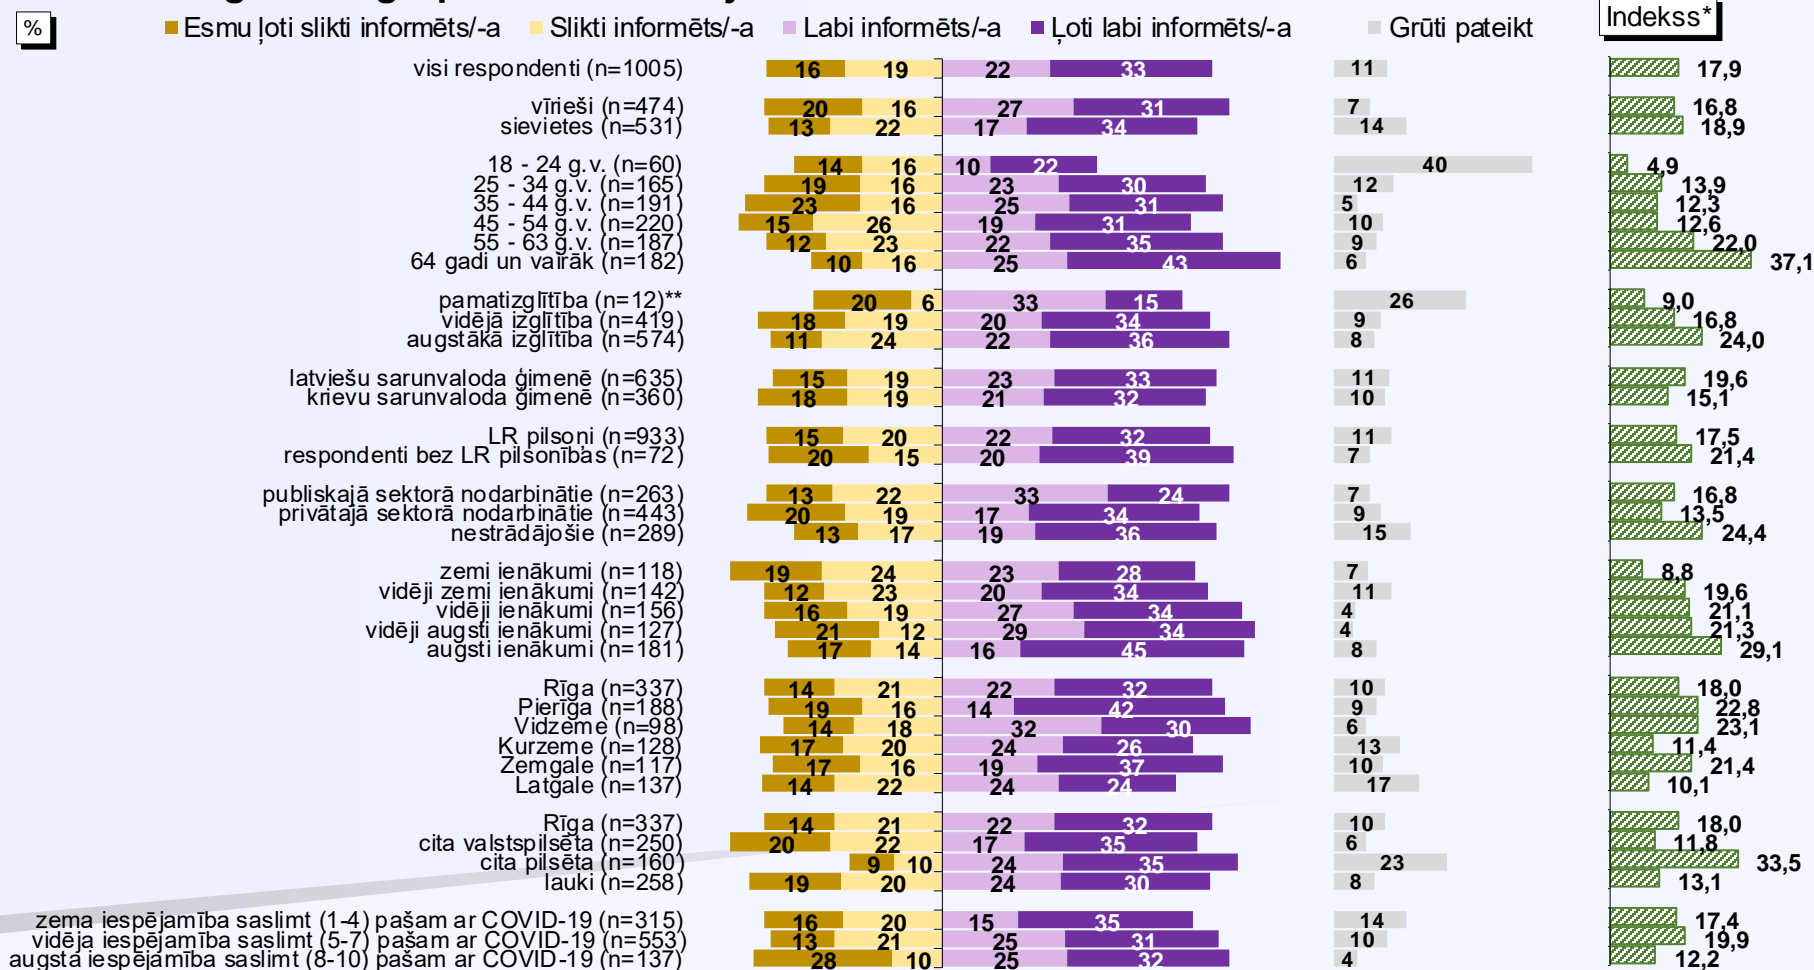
%

Esmu ļoti slikti informēts/-a | Slikti informēts/-a | Labi informēts/-a | Ļoti labi informēts/-a | Grūti pateikt | Indekss*

| Grupa | Esmu ļoti slikti informēts/-a | Slikti informēts/-a | Labi informēts/-a | Ļoti labi informēts/-a | Grūti pateikt | Indekss* |
|---|---|---|---|---|---|---|
| visi respondenti (n=1005) | 16 | 19 | 22 | 33 | 11 | 17,9 |
| vīrieši (n=474) | 20 | 16 | 27 | 31 | 7 | 16,8 |
| sievietes (n=531) | 13 | 22 | 17 | 34 | 14 | 18,9 |
| 18 - 24 g.v. (n=60) | 14 | 16 | 10 | 22 | 40 | 4,9 |
| 25 - 34 g.v. (n=165) | 19 | 16 | 23 | 30 | 12 | 13,9 |
| 35 - 44 g.v. (n=191) | 23 | 16 | 25 | 31 | 5 | 12,3 |
| 45 - 54 g.v. (n=220) | 15 | 26 | 19 | 31 | 10 | 12,6 |
| 55 - 63 g.v. (n=187) | 12 | 23 | 22 | 35 | 9 | 22,0 |
| 64 gadi un vairāk (n=182) | 10 | 16 | 25 | 43 | 6 | 37,1 |
| pamatizglītība (n=12)** | 20 | 6 | 33 | 15 | 26 | 9,0 |
| vidējā izglītība (n=419) | 18 | 19 | 20 | 34 | 9 | 16,8 |
| augstākā izglītība (n=574) | 11 | 24 | 22 | 36 | 8 | 24,0 |
| latviešu sarunvaloda ģimenē (n=635) | 15 | 19 | 23 | 33 | 11 | 19,6 |
| krievu sarunvaloda ģimenē (n=360) | 18 | 19 | 21 | 32 | 10 | 15,1 |
| LR pilsoņi (n=933) | 15 | 20 | 22 | 32 | 11 | 17,5 |
| respondenti bez LR pilsonības (n=72) | 20 | 15 | 20 | 39 | 7 | 21,4 |
| publiskajā sektorā nodarbinātie (n=263) | 13 | 22 | 33 | 24 | 7 | 16,8 |
| privātajā sektorā nodarbinātie (n=443) | 20 | 19 | 17 | 34 | 9 | 13,5 |
| nestrādājošie (n=289) | 13 | 17 | 19 | 36 | 15 | 24,4 |
| zemi ienākumi (n=118) | 19 | 24 | 23 | 28 | 7 | 8,8 |
| vidēji zemi ienākumi (n=142) | 12 | 23 | 20 | 34 | 11 | 19,6 |
| vidēji ienākumi (n=156) | 16 | 19 | 27 | 34 | 4 | 21,1 |
| vidēji augsti ienākumi (n=127) | 21 | 12 | 29 | 34 | 4 | 21,3 |
| augsti ienākumi (n=181) | 17 | 14 | 16 | 45 | 8 | 29,1 |
| Rīga (n=337) | 14 | 21 | 22 | 32 | 10 | 18,0 |
| Pierīga (n=188) | 19 | 16 | 14 | 42 | 9 | 22,8 |
| Vidzeme (n=98) | 14 | 18 | 32 | 30 | 6 | 23,1 |
| Kurzeme (n=128) | 17 | 20 | 24 | 26 | 13 | 11,4 |
| Zemgale (n=117) | 17 | 16 | 19 | 37 | 10 | 21,4 |
| Latgale (n=137) | 14 | 22 | 24 | 24 | 17 | 10,1 |
| Rīga (n=337) | 14 | 21 | 22 | 32 | 10 | 18,0 |
| cita valstspilsēta (n=250) | 20 | 22 | 17 | 35 | 6 | 11,8 |
| cita pilsēta (n=160) | 9 | 10 | 24 | 35 | 23 | 33,5 |
| lauki (n=258) | 19 | 20 | 24 | 30 | 8 | 13,1 |
| zema iespējamība saslimt (1-4) pašam ar COVID-19 (n=315) | 16 | 20 | 15 | 35 | 14 | 17,4 |
| vidēja iespējamība saslimt (5-7) pašam ar COVID-19 (n=553) | 13 | 21 | 25 | 31 | 10 | 19,9 |
| augsta iespējamība saslimt (8-10) pašam ar COVID-19 (n=137) | 28 | 10 | 25 | 32 | 4 | 12,2 |